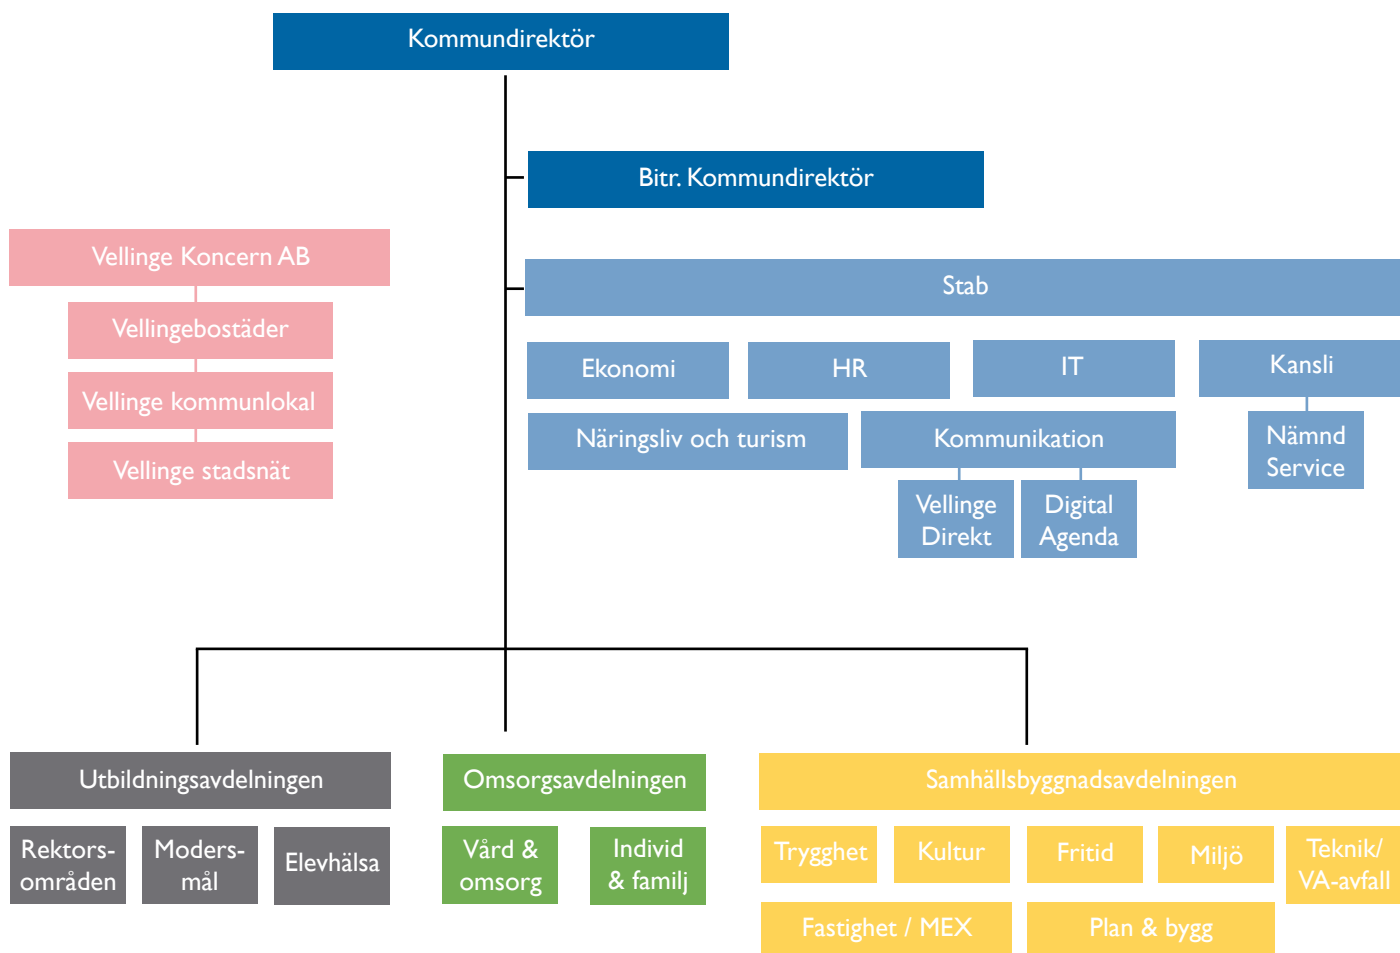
Kommundirektör

Bitr. Kommundirektör

Vellinge Koncern AB

Vellingebostäder

Vellinge kommunlokal

Vellinge stadsnät

Stab

Ekonomi

HR

IT

Kansli

Näringsliv och turism

Kommunikation

Nämnd Service

Vellinge Direkt

Digital Agenda

Utbildningsavdelningen

Rektorsområden

Modersmål

Elevhälsa

Omsorgsavdelningen

Vård & omsorg

Individ & familj

Samhällsbyggnadsavdelningen

Trygghet

Kultur

Fritid

Miljö

Teknik/ VA-avfall

Fastighet / MEX

Plan & bygg